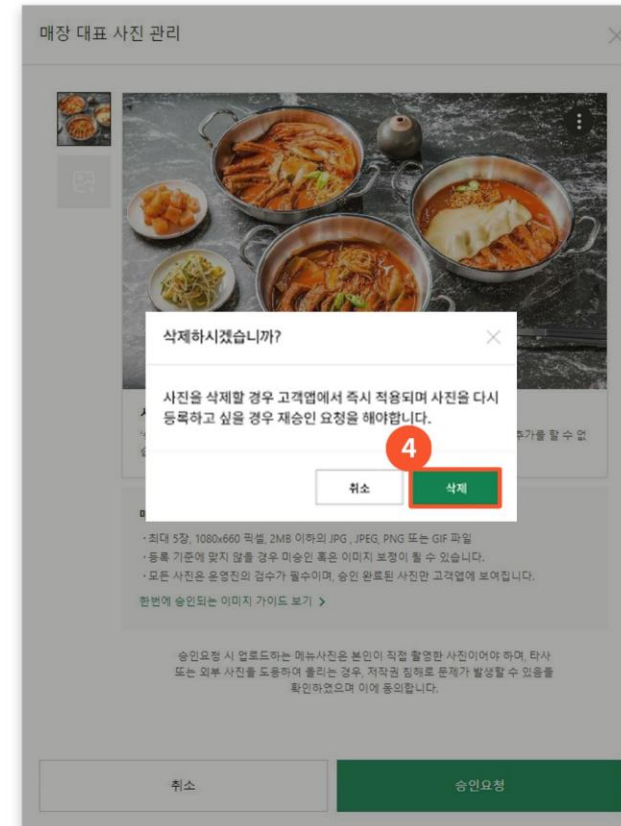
매장 대표 사진 관리

삭제하시겠습니까?

사진을 삭제할 경우 고객앱에서 즉시 적용되며 사진을 다시 등록하고 싶을 경우 재승인 요청을 해야합니다.

4

취소 삭제

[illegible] 추가를 할 수 없

· 최대 5장, 1080x660 픽셀, 2MB 이하의 JPG, JPEG, PNG 또는 GIF 파일
· 등록 기준에 맞지 않을 경우 미승인 혹은 이미지 보정이 될 수 있습니다.
· 모든 사진은 운영진의 검수가 필수이며, 승인 완료된 사진만 고객앱에 보여집니다.
한번에 승인되는 이미지 가이드 보기 >

승인요청 시 업로드하는 메뉴사진은 본인이 직접 촬영한 사진이어야 하며, 타사 또는 외부 사진을 도용하여 올리는 경우, 저작권 침해로 문제가 발생할 수 있음을 확인하였으며 이에 동의합니다.

취소 승인요청